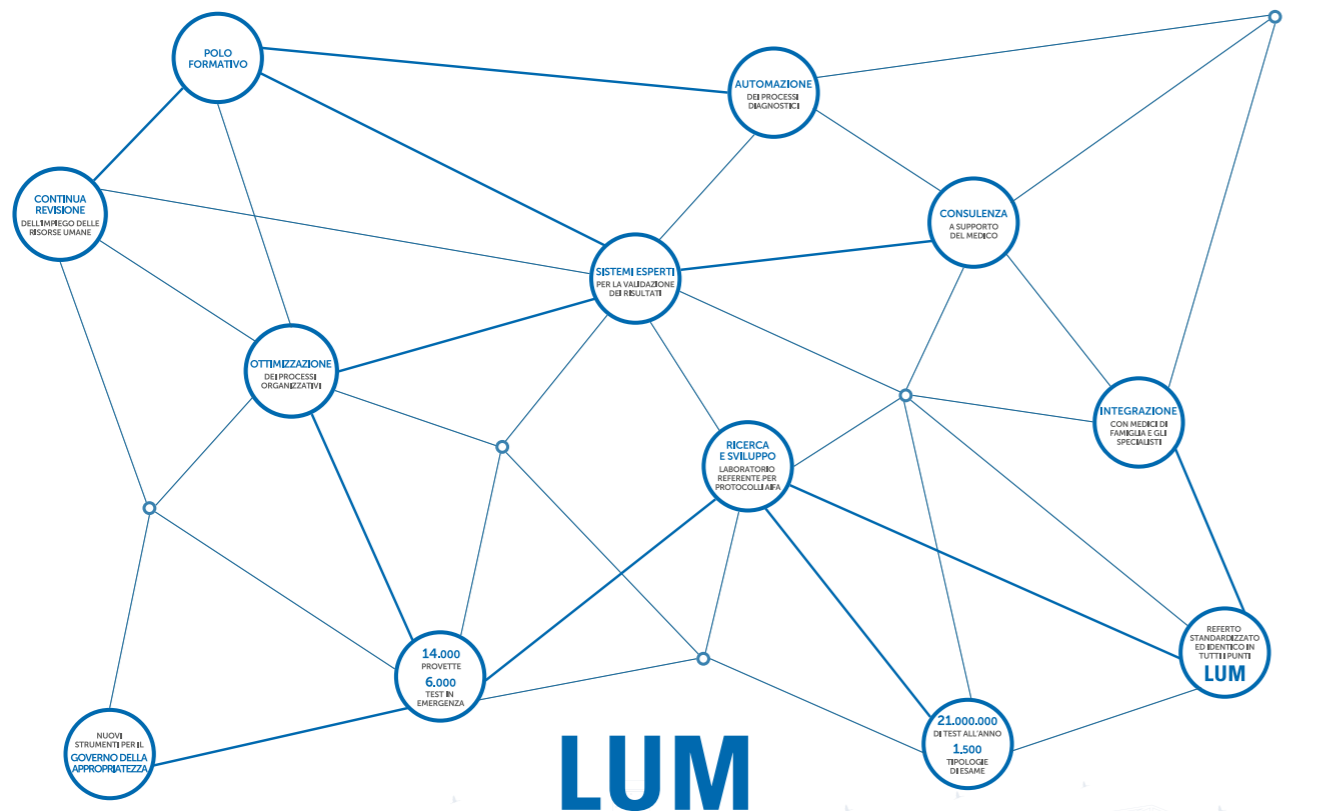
POLO FORMATIVO

AUTOMAZIONE
DEI PROCESSI DIAGNOSTICI

CONTINUA REVISIONE
DELL'IMPIEGO DELLE RISORSE UMANE

CONSULENZA
A SUPPORTO DEL MEDICO

SISTEMI ESPERTI
PER LA VALIDAZIONE DEI RISULTATI

OTTIMIZZAZIONE
DEI PROCESSI ORGANIZZATIVI

INTEGRAZIONE
CON MEDICI DI FAMIGLIA E GLI SPECIALISTI

RICERCA E SVILUPPO
LABORATORIO REFERENTE PER PROTOCOLLI AIFA

REFERTO STANDARDIZZATO ED IDENTICO IN TUTTI I PUNTI
LUM

14.000
PROVETTE
6.000
TEST IN EMERGENZA

21.000.000
DI TEST ALL'ANNO
1.500
TIPOLOGIE DI ESAME

NUOVI STRUMENTI PER IL
GOVERNO DELLA APPROPRIATEZZA

LUM